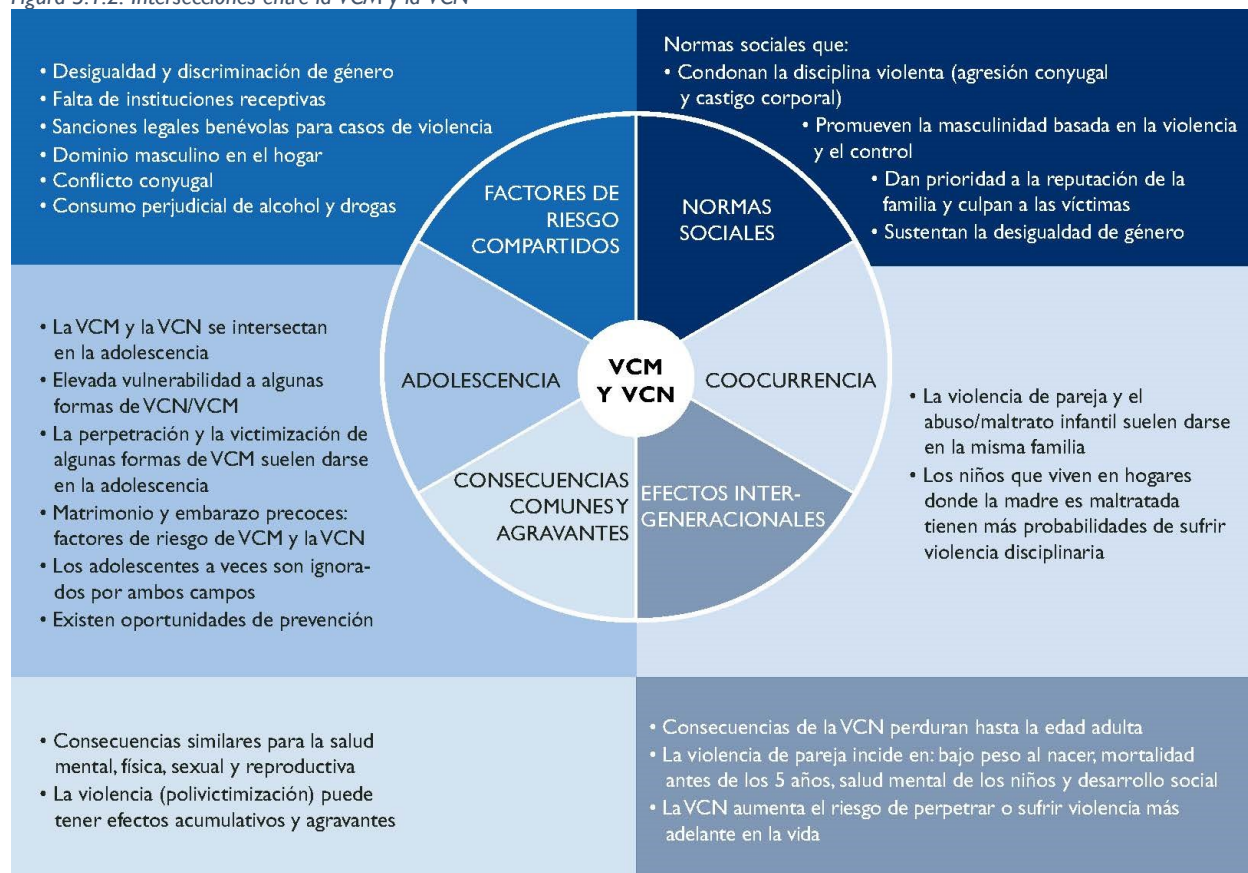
Figura 3.1.2. Intersecciones entre la VCM y la VCN

• Desigualdad y discriminación de género
• Falta de instituciones receptivas
• Sanciones legales benévolas para casos de violencia
• Dominio masculino en el hogar
• Conflicto conyugal
• Consumo perjudicial de alcohol y drogas

Normas sociales que:
• Condonan la disciplina violenta (agresión conyugal y castigo corporal)
• Promueven la masculinidad basada en la violencia y el control
• Dan prioridad a la reputación de la familia y culpan a las víctimas
• Sustentan la desigualdad de género

FACTORES DE RIESGO COMPARTIDOS

NORMAS SOCIALES

ADOLESCENCIA

VCM Y VCN

COOCURRENCIA

CONSECUENCIAS COMUNES Y AGRAVANTES

EFECTOS INTERGENERACIONALES

• La VCM y la VCN se intersectan en la adolescencia
• Elevada vulnerabilidad a algunas formas de VCN/VCM
• La perpetración y la victimización de algunas formas de VCM suelen darse en la adolescencia
• Matrimonio y embarazo precoces: factores de riesgo de VCM y la VCN
• Los adolescentes a veces son ignorados por ambos campos
• Existen oportunidades de prevención

• La violencia de pareja y el abuso/maltrato infantil suelen darse en la misma familia
• Los niños que viven en hogares donde la madre es maltratada tienen más probabilidades de sufrir violencia disciplinaria

• Consecuencias similares para la salud mental, física, sexual y reproductiva
• La violencia (polivictimización) puede tener efectos acumulativos y agravantes

• Consecuencias de la VCN perduran hasta la edad adulta
• La violencia de pareja incide en: bajo peso al nacer, mortalidad antes de los 5 años, salud mental de los niños y desarrollo social
• La VCN aumenta el riesgo de perpetrar o sufrir violencia más adelante en la vida